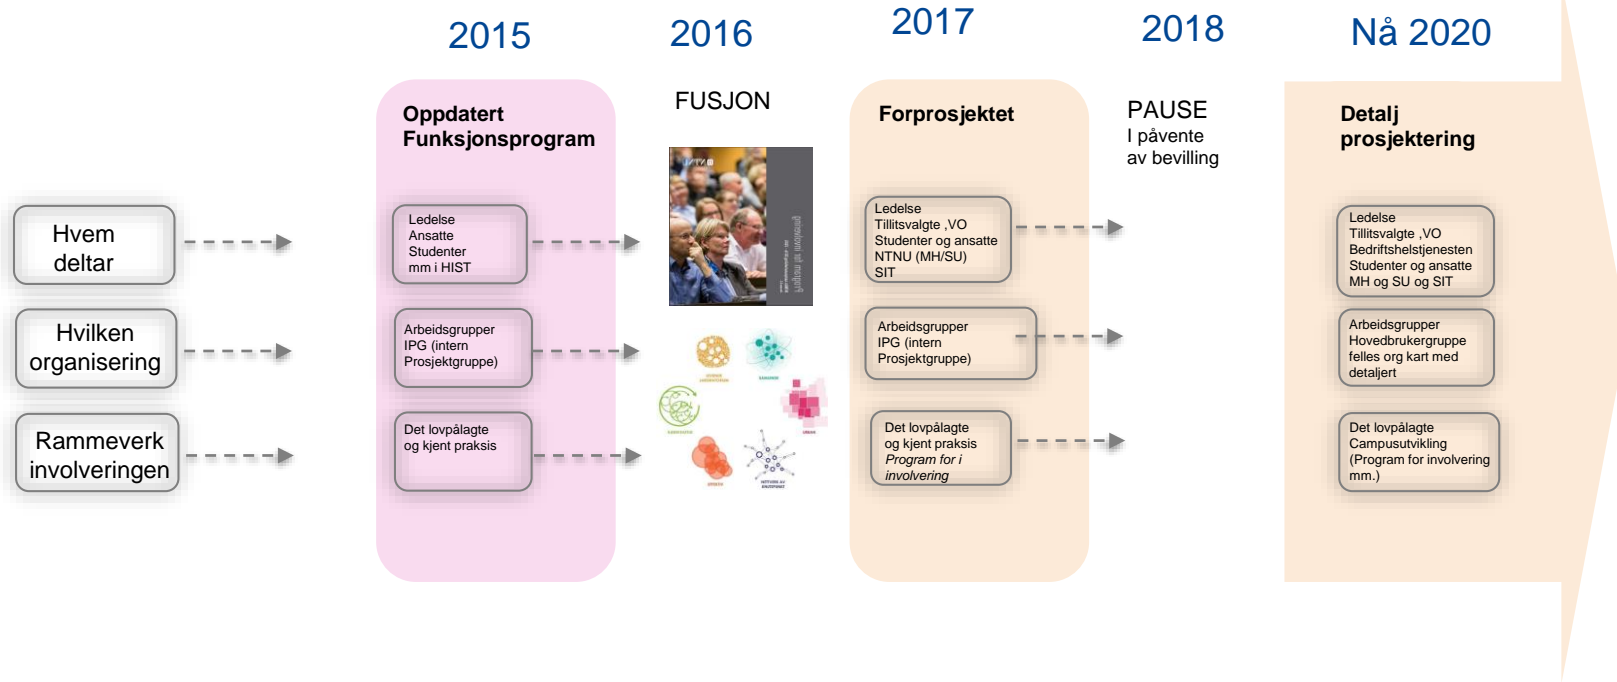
2015

2016

2017

2018

Nå 2020

Hvem deltar

Hvilken organisering

Rammeverk involveringen

Oppdatert Funksjonsprogram

Ledelse
Ansatte
Studenter
mm i HIST

Arbeidsgrupper
IPG (intern Prosjektgruppe)

Det lovpålagte og kjent praksis

FUSJON

Forprosjektet

Ledelse
Tillitsvalgte ,VO
Studenter og ansatte
NTNU (MH/SU)
SIT

Arbeidsgrupper
IPG (intern Prosjektgruppe)

Det lovpålagte og kjent praksis
*Program for i involvering*

PAUSE
I påvente av bevilling

Detalj prosjektering

Ledelse
Tillitsvalgte ,VO
Bedriftshelstjenesten
Studenter og ansatte
MH og SU og SIT

Arbeidsgrupper
Hovedbrukergruppe
felles org kart med detaljert

Det lovpålagte
Campusutvikling
(Program for involvering mm.)